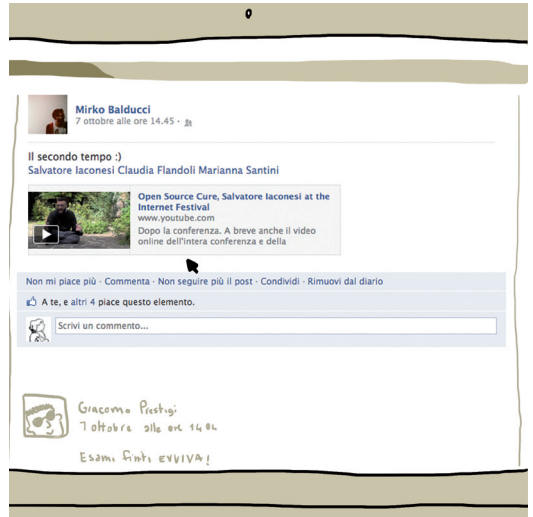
Mirko Balducci
7 ottobre alle ore 14.45 ·

Il secondo tempo :)
Salvatore Iaconesi Claudia Flandoli Marianna Santini

Open Source Cure, Salvatore Iaconesi at the Internet Festival
www.youtube.com
Dopo la conferenza. A breve anche il video online dell'intera conferenza e della

Non mi piace più · Commenta · Non seguire più il post · Condividi · Rimuovi dal diario

A te, e altri 4 piace questo elemento.

Scrivi un commento...

Giacomo Prestigi
7 ottobre alle ore 14.04

Esami finiti EVVIVA!